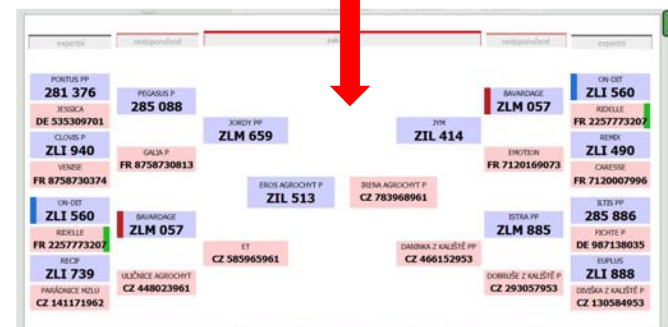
expertní
nedoporučené
zak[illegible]
nedoporučené
expertní

PONTUS PP
281 376
JESSICA
DE 535309701
CLOVIS P
ZLI 940
VENISE
FR 8758730374
ON-DIT
ZLI 560
RIDELLE
FR 2257773207
RECIP
ZLI 739
PARÁDNICE MZLU
CZ 141171962

PEGASUS P
285 088
GALIA P
FR 8758730813
BAVARDAGE
ZLM 057
ULIČNICE AGROCHYT
CZ 448023961

JORDY PP
ZLM 659
ET
CZ 585965961

EROS AGROCHYT P
ZIL 513
IRENA AGROCHYT P
CZ 783968961

ZYM
ZIL 414
DANINKA Z KALIŠTĚ PP
CZ 466152953

BAVARDAGE
ZLM 057
EMOTION
FR 7120169073
ISTRA PP
ZLM 885
DOBRUŠE Z KALIŠTĚ P
CZ 293057953

ON-DIT
ZLI 560
RIDELLE
FR 2257773207
REMIX
ZLI 490
CARESSE
FR 7120007996
ILTIS PP
285 886
FICHTE P
DE 987138035
EUPLUS
ZLI 888
DIVIŠKA Z KALIŠTĚ P
CZ 130584953